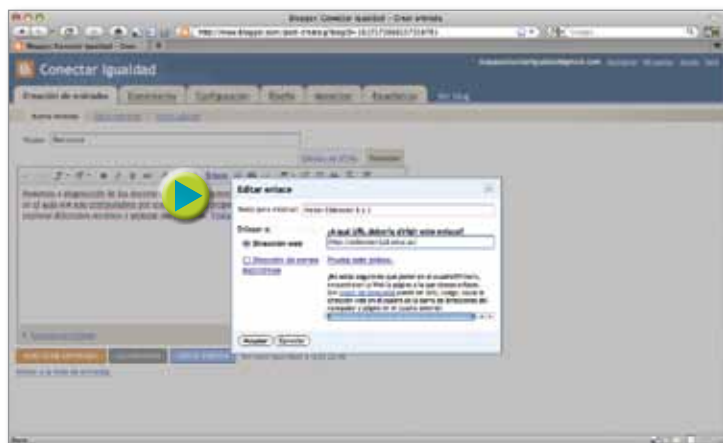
Blogger: Conectar Igualdad - Crear entrada

Conectar Igualdad

Creación de entradas

Comentarios

Configuración

Diseño

Ajustes

Estadísticas

Ver blog

Título: Recursos

Editar enlace

Texto para mostrar: Visitar Edmodo 6.1.1

Enlazar a:

Dirección web

Dirección de correo electrónico

¿A qué URL debería dirigir este enlace?

http://edmodo/6.1.1

Probar este enlace

Aceptar

Cancelar

PUBLICAR ENTRADA

GUARDAR

VISTA PREVIA

Volver a la lista de entradas